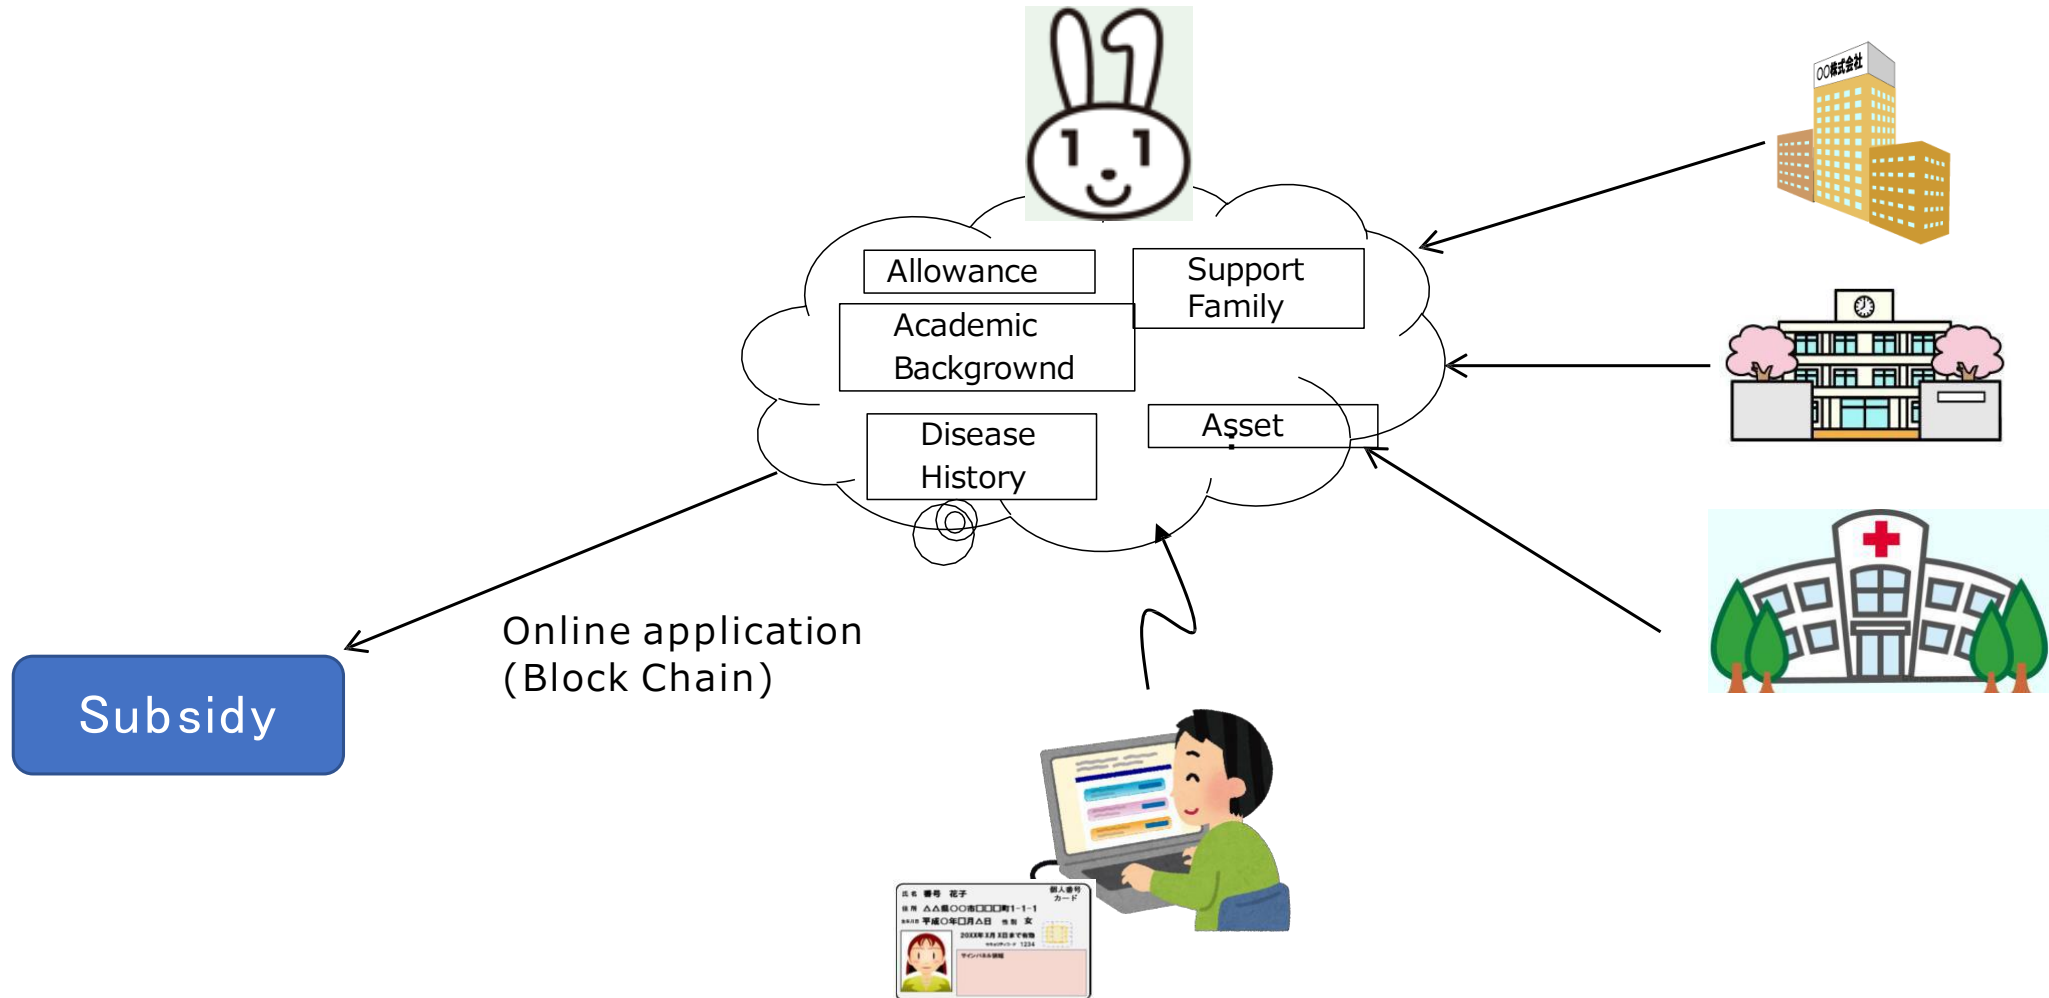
Allowance

Support Family

Academic Backgrownd

Disease History

Asset

○○株式会社

Online application
(Block Chain)

Subsidy

氏名 番号 花子
住所 △△県○○市□□□町1-1-1
生年月日 平成○年□月△日 性別 女
個人番号カード